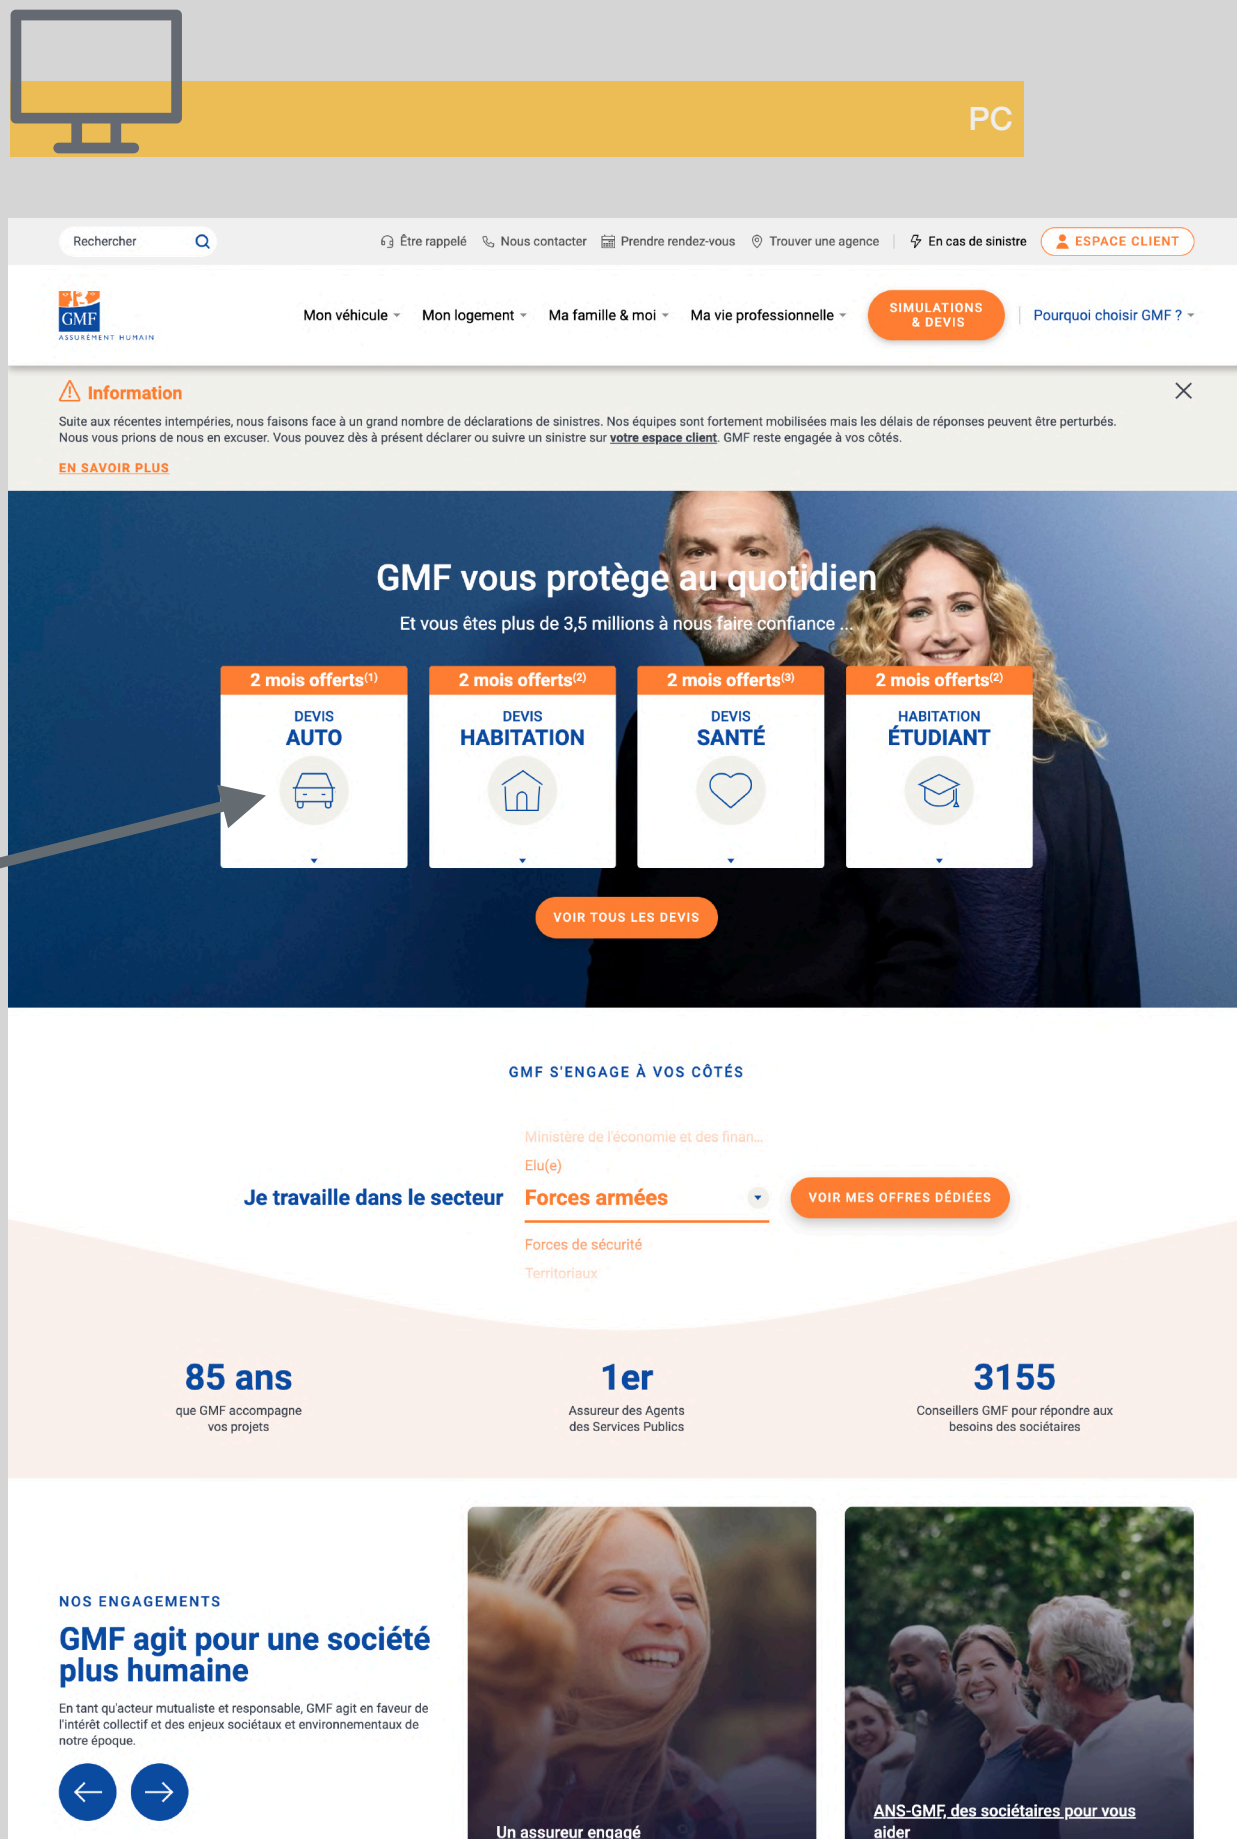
PC

Rechercher

Être rappelé Nous contacter Prendre rendez-vous Trouver une agence En cas de sinistre ESPACE CLIENT

GMF ASSUREMENT HUMAIN

Mon véhicule Mon logement Ma famille & moi Ma vie professionnelle SIMULATIONS & DEVIS Pourquoi choisir GMF ?

Information

Suite aux récentes intempéries, nous faisons face à un grand nombre de déclarations de sinistres. Nos équipes sont fortement mobilisées mais les délais de réponses peuvent être perturbés. Nous vous prions de nous en excuser. Vous pouvez dès à présent déclarer ou suivre un sinistre sur votre espace client. GMF reste engagée à vos côtés.

EN SAVOIR PLUS

GMF vous protège au quotidien

Et vous êtes plus de 3,5 millions à nous faire confiance ...

2 mois offerts$^{(1)}$
DEVIS
AUTO

2 mois offerts$^{(2)}$
DEVIS
HABITATION

2 mois offerts$^{(3)}$
DEVIS
SANTÉ

2 mois offerts$^{(2)}$
HABITATION
ÉTUDIANT

VOIR TOUS LES DEVIS

GMF S'ENGAGE À VOS CÔTÉS

Ministère de l'économie et des finan...
Elu(e)
Je travaille dans le secteur Forces armées VOIR MES OFFRES DÉDIÉES
Forces de sécurité
Territoriaux

85 ans
que GMF accompagne vos projets

1er
Assureur des Agents des Services Publics

3155
Conseillers GMF pour répondre aux besoins des sociétaires

NOS ENGAGEMENTS

GMF agit pour une société plus humaine

En tant qu'acteur mutualiste et responsable, GMF agit en faveur de l'intérêt collectif et des enjeux sociétaux et environnementaux de notre époque.

Un assureur engagé

ANS-GMF, des sociétaires pour vous aider